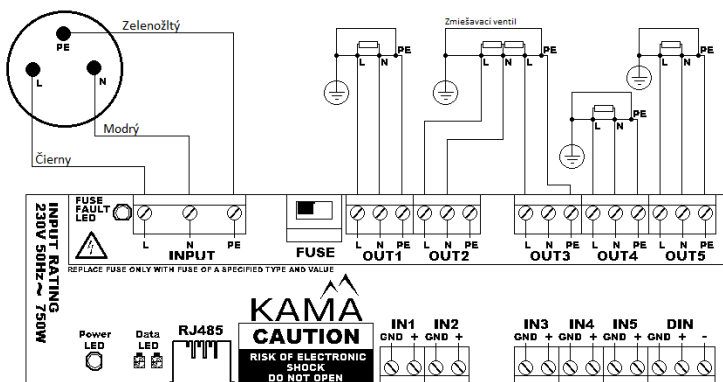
Zelenožltý

PE

L

N

Modrý

Čierny

Zmiešavací ventil

L N PE

L N L N PE

L N PE

L N PE

INPUT RATING
230V 50Hz ~ 750W

FUSE FAULT LED

L N PE
INPUT

FUSE

L N PE
OUT1

L N PE
OUT2

L N PE
OUT3

L N PE
OUT4

L N PE
OUT5

REPLACE FUSE ONLY WITH FUSE OF A SPECIFIED TYPE AND VALUE

KAMA

CAUTION
RISK OF ELECTRONIC SHOCK
DO NOT OPEN

Power LED

Data LED

RJ485

IN1
GND +

IN2
GND +

IN3
GND +

IN4
GND +

IN5
GND +

DIN
GND + -